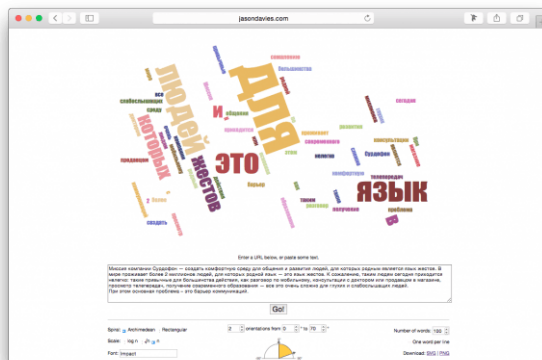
jasondavies.com

для
людей
язык
это
жестов
которых
и
Сурдофон
барьер
всё
слабослышащих
проблема
получение
создать

Enter a URL below, or paste some text.

Миссия компании Сурдофон — создать комфортную среду для общения и развития людей, для которых родным является язык жестов. В мире проживает более 2 миллионов людей, для которых родной язык — это язык жестов. К сожалению, таким людям сегодня приходится нелегко: такие привычные для большинства действия, как разговор по мобильнику, консультации с доктором или продавцом в магазине, просмотр телепередач, получение современного образования — всё это очень сложно для глухих и слабослышащих людей. При этом основная проблема — это барьер коммуникаций.

Go!

Spiral: Archimedean Rectangular
Scale: log n
Font: Impact
2 orientations from 0 ° to 70 °
Number of words: 150
One word per line
Download: SVG | PNG